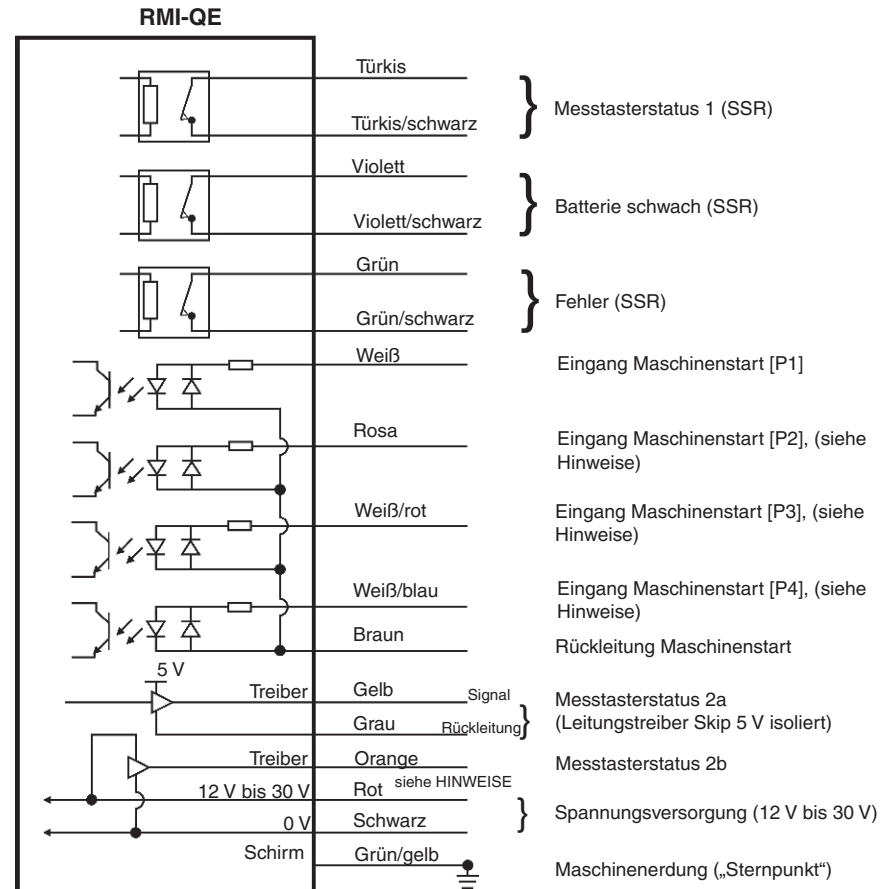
RMI-QE

Türkis
Türkis/schwarz
Messtasterstatus 1 (SSR)

Violett
Violett/schwarz
Batterie schwach (SSR)

Grün
Grün/schwarz
Fehler (SSR)

Weiß
Eingang Maschinenstart [P1]

Rosa
Eingang Maschinenstart [P2], (siehe Hinweise)

Weiß/rot
Eingang Maschinenstart [P3], (siehe Hinweise)

Weiß/blau
Eingang Maschinenstart [P4], (siehe Hinweise)

Braun
Rückleitung Maschinenstart

5 V
Treiber
Gelb
Signal
Grau
Rückleitung
Messtasterstatus 2a
(Leitungstreiber Skip 5 V isoliert)

Treiber
Orange
Messtasterstatus 2b

12 V bis 30 V
Rot
siehe HINWEISE
0 V
Schwarz
Spannungsversorgung (12 V bis 30 V)

Schirm
Grün/gelb
Maschinenerdung („Sternpunkt")